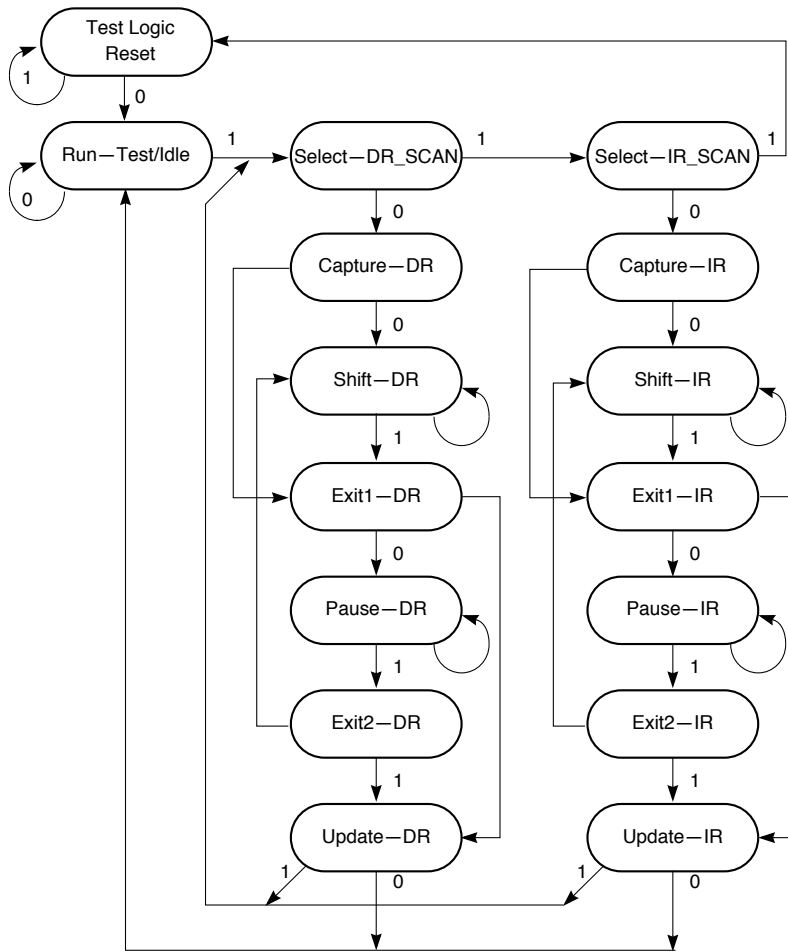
Test Logic Reset

1

0

Run—Test/Idle

0

1

Select—DR_SCAN

1

Select—IR_SCAN

1

0

0

Capture—DR

Capture—IR

0

0

Shift—DR

Shift—IR

1

1

Exit1—DR

Exit1—IR

0

0

Pause—DR

Pause—IR

1

1

Exit2—DR

Exit2—IR

1

1

Update—DR

Update—IR

1

0

1

0